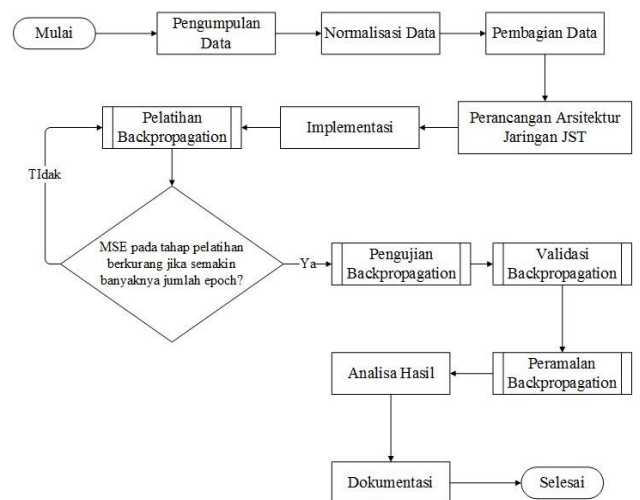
Mulai

Pengumpulan Data

Normalisasi Data

Pembagian Data

Perancangan Arsitektur Jaringan JST

Implementasi

Pelatihan Backpropagation

TIdak

MSE pada tahap pelatihan berkurang jika semakin banyaknya jumlah epoch?

Ya

Pengujian Backpropagation

Validasi Backpropagation

Peramalan Backpropagation

Analisa Hasil

Dokumentasi

Selesai